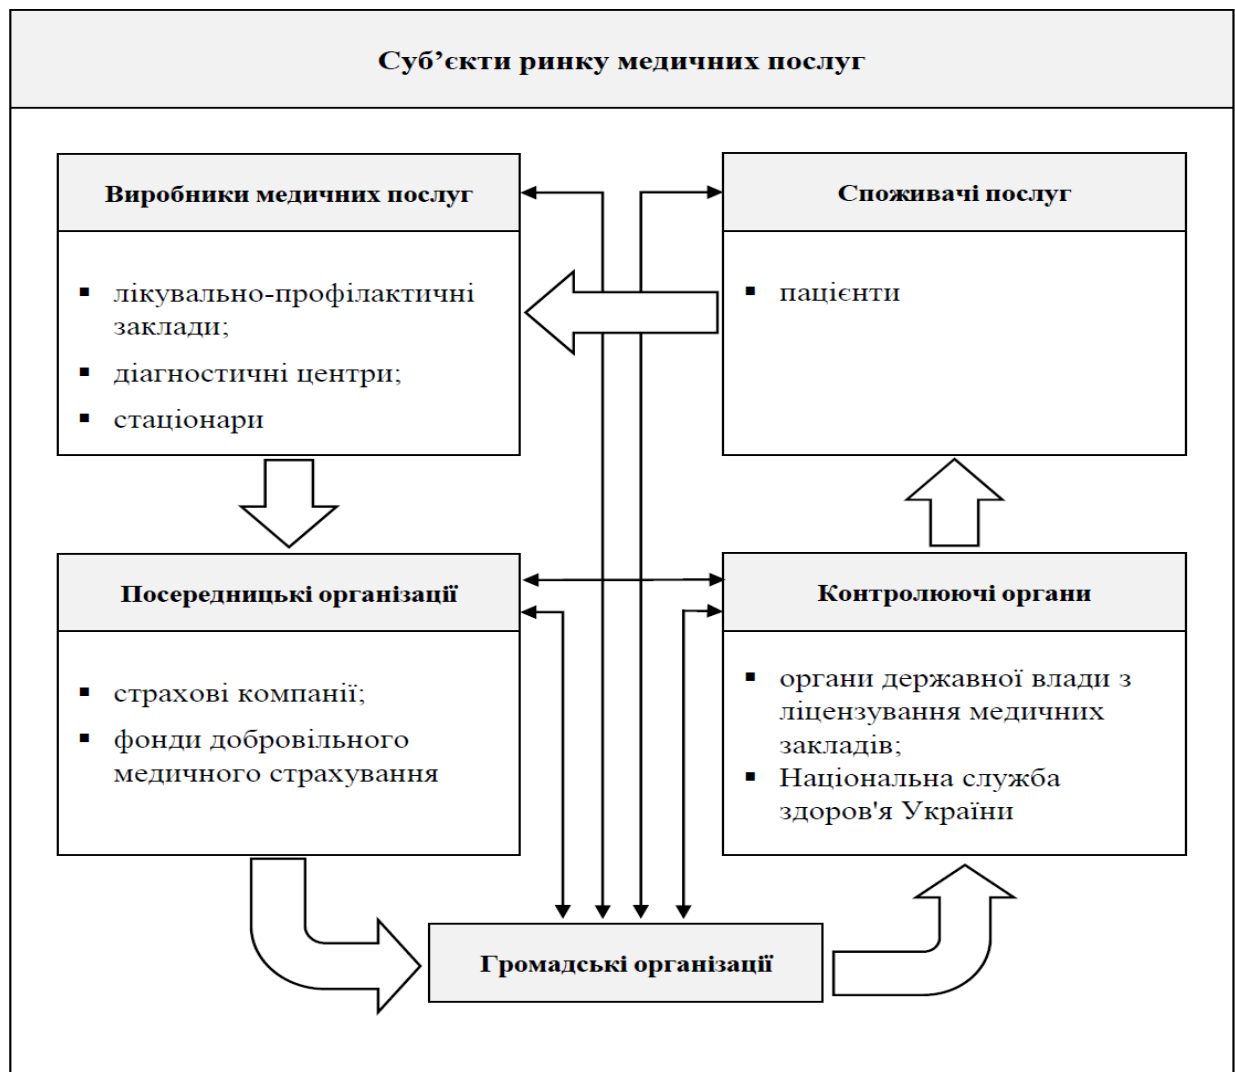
Суб’єкти ринку медичних послуг

Виробники медичних послуг

- лікувально-профілактичні заклади;
- діагностичні центри;
- стаціонари

Споживачі послуг

- пацієнти

Посередницькі організації

- страхові компанії;
- фонди добровільного медичного страхування

Контролюючі органи

- органи державної влади з ліцензування медичних закладів;
- Національна служба здоров'я України

Громадські організації